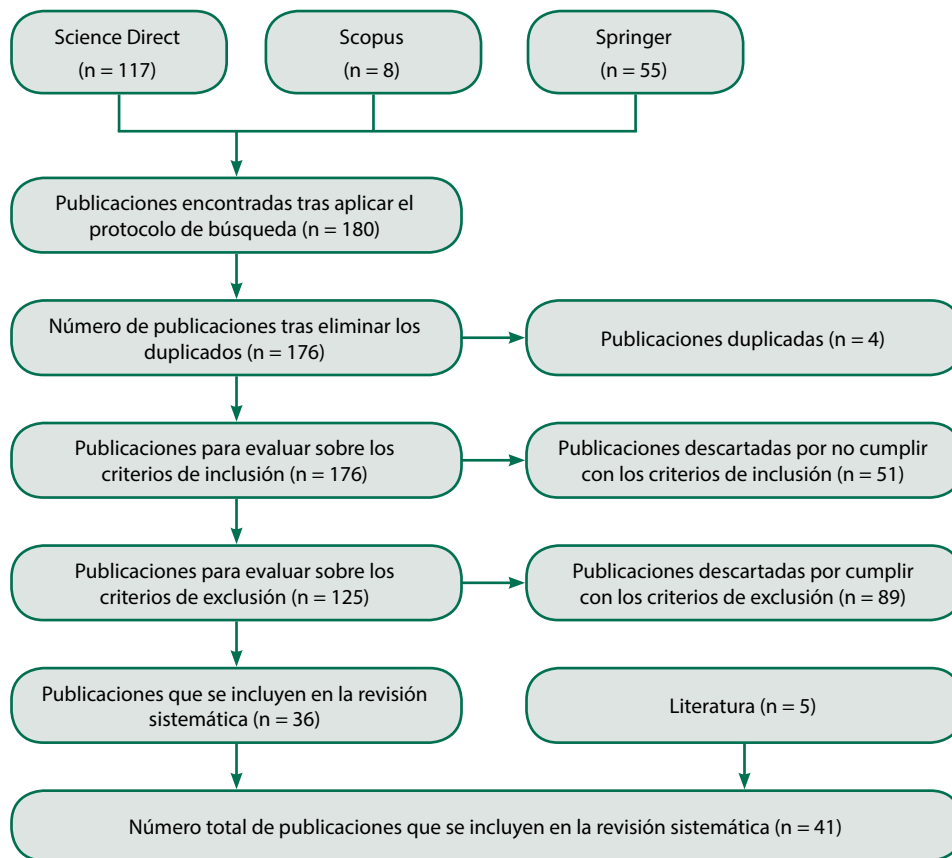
Science Direct
(n = 117)

Scopus
(n = 8)

Springer
(n = 55)

Publicaciones encontradas tras aplicar el protocolo de búsqueda (n = 180)

Número de publicaciones tras eliminar los duplicados (n = 176)

Publicaciones duplicadas (n = 4)

Publicaciones para evaluar sobre los criterios de inclusión (n = 176)

Publicaciones descartadas por no cumplir con los criterios de inclusión (n = 51)

Publicaciones para evaluar sobre los criterios de exclusión (n = 125)

Publicaciones descartadas por cumplir con los criterios de exclusión (n = 89)

Publicaciones que se incluyen en la revisión sistemática (n = 36)

Literatura (n = 5)

Número total de publicaciones que se incluyen en la revisión sistemática (n = 41)